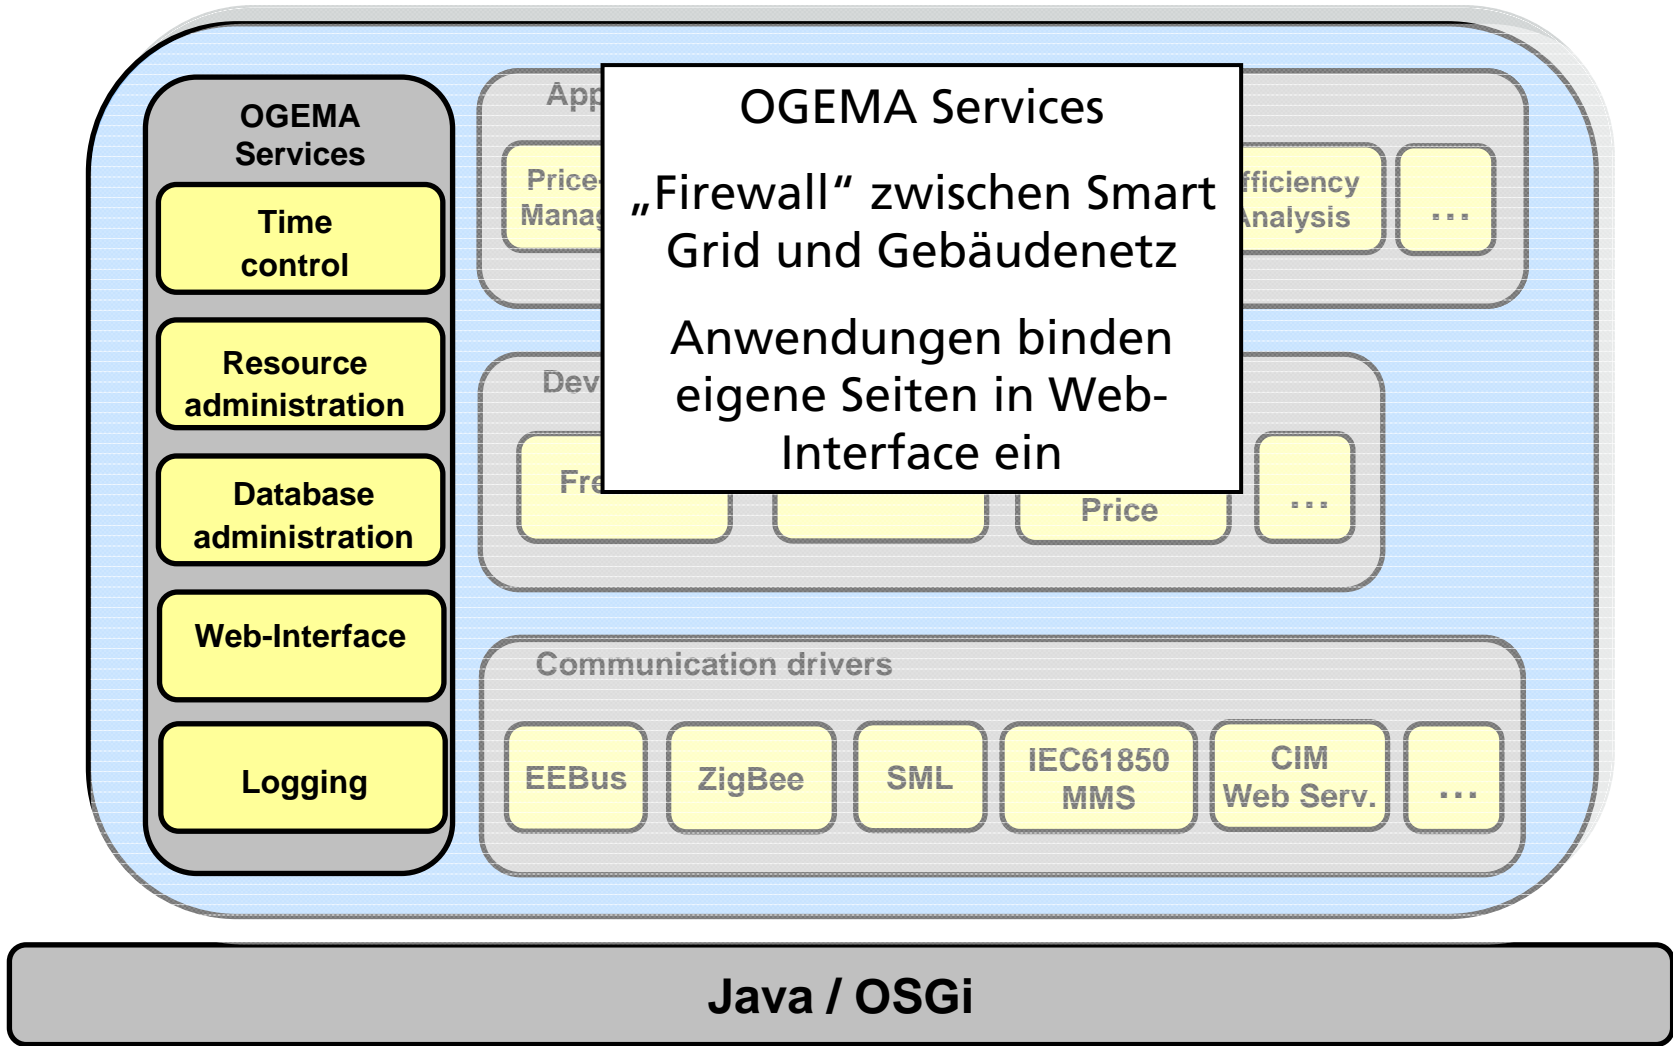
OGEMA Services

Time control

Resource administration

Database administration

Web-Interface

Logging

App

Price Manag

fficiency Analysis

...

OGEMA Services

„Firewall“ zwischen Smart Grid und Gebäudenetz

Anwendungen binden eigene Seiten in Web-Interface ein

Dev

Fre

Price

...

Communication drivers

EEBus

ZigBee

SML

IEC61850 MMS

CIM Web Serv.

...

Java / OSGi